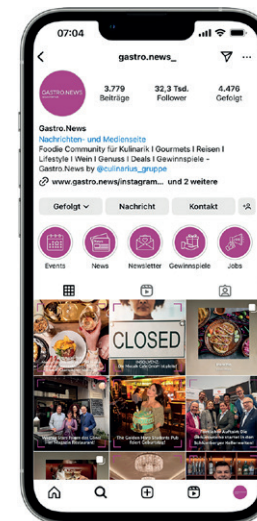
07:04

gastro.news_

GASTRO.NEWS

3.779 Beiträge
32,3 Tsd. Follower
4.476 Gefolgt

Gastro.News
Nachrichten- und Medienseite
Foodie Community für Kulinarik I Gourmets I Reisen I Lifestyle I Wein I Genuss I Deals I Gewinnspiele - Gastro.News by @culinarius_gruppe
www.gastro.news/instagram... und 2 weitere

Gefolgt
Nachricht
Kontakt

Events
News
Newsletter
Gewinnspiele
Jobs

CLOSED

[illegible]

The Golden Hind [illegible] Pub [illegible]

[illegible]